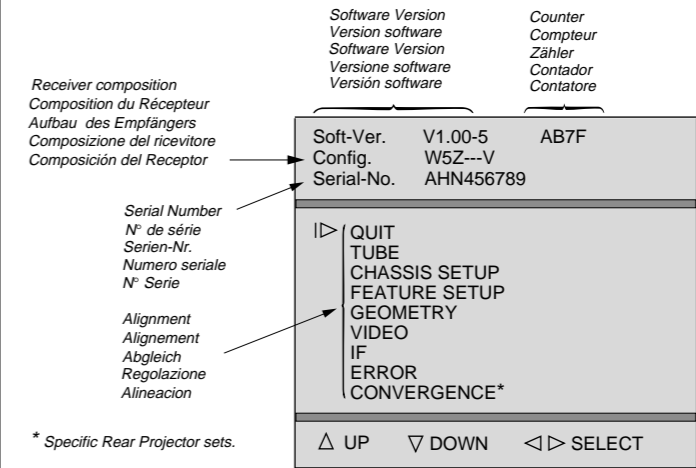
Software Version
Version software
Software Version
Versione software
Versión software

Counter
Compteur
Zähler
Contador
Contatore

Receiver composition
Composition du Récepteur
Aufbau des Empfängers
Composizione del ricevitore
Composición del Receptor

Soft-Ver. V1.00-5 AB7F
Config. W5Z---V
Serial-No. AHN456789

Serial Number
N° de série
Serien-Nr.
Numero seriale
N° Serie

|▷ QUIT
TUBE
CHASSIS SETUP
FEATURE SETUP
GEOMETRY
VIDEO
IF
ERROR
CONVERGENCE*

Alignment
Alignement
Abgleich
Regolazione
Alineacion

* Specific Rear Projector sets.

△ UP ▽ DOWN ◁ ▷ SELECT